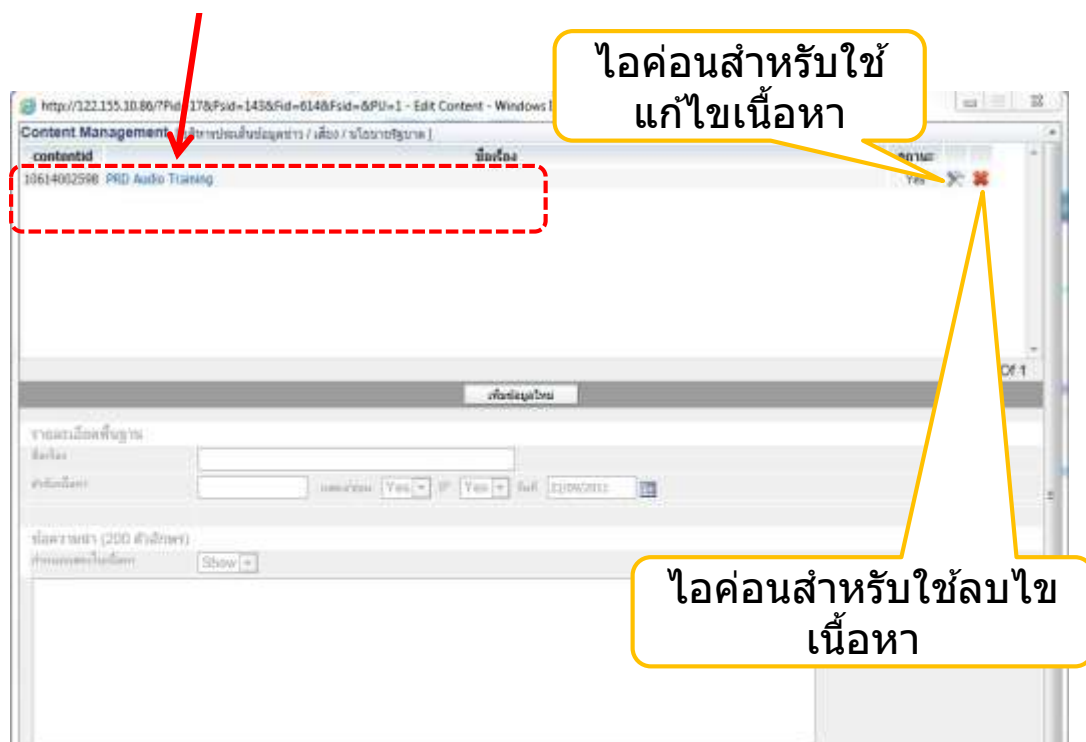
http://122.155.10.86/?Fid=17&Fsid=143&Fid=614&Fsid=&PU=1 - Edit Content - Windows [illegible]

Content Management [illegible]

ไอค่อนสำหรับใช้แก้ไขเนื้อหา

| contentid | ชื่อเรื่อง | สถานะ |
|---|---|---|
| 10614002598 PRD Audio Training | | Yes |

Of 1

เพิ่มข้อมูลใหม่

รายละเอียดพื้นฐาน

ชื่อเรื่อง

คำอธิบาย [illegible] Yes Yes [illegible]

ข้อความย่อ (200 ตัวอักษร)

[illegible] Show

ไอค่อนสำหรับใช้ลบไขเนื้อหา